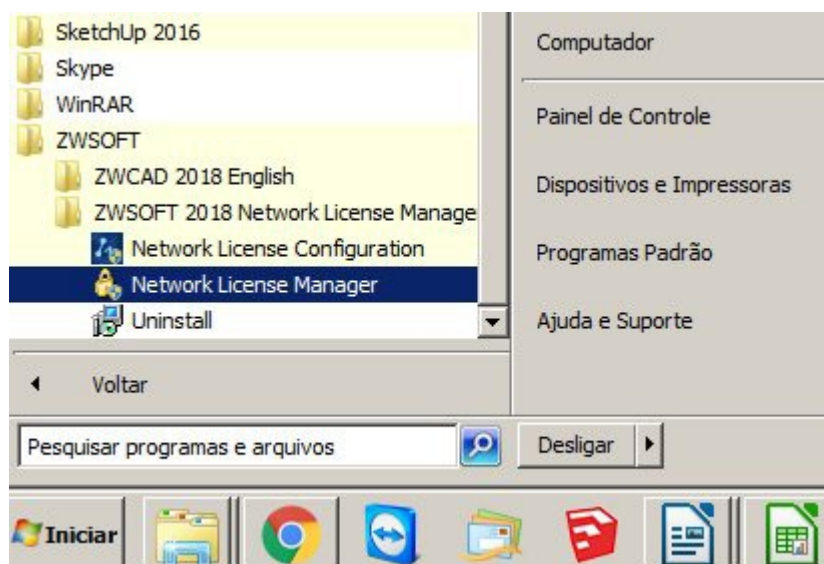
SketchUp 2016
Skype
WinRAR
ZWSOFT
ZWCAD 2018 English
ZWSOFT 2018 Network License Manage
Network License Configuration
Network License Manager
Uninstall
Voltar
Pesquisar programas e arquivos

Computador
Painel de Controle
Dispositivos e Impressoras
Programas Padrão
Ajuda e Suporte
Desligar

Iniciar